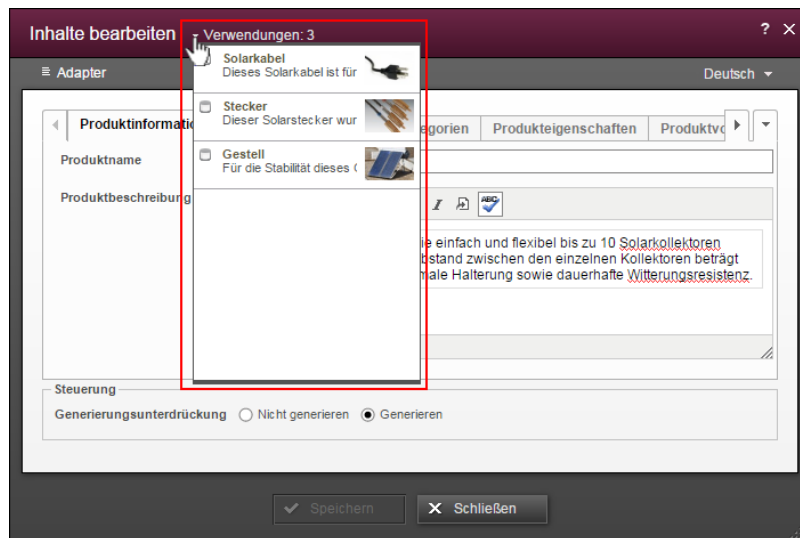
Inhalte bearbeiten Verwendungen: 3 ? ×

Adapter

Deutsch

Solarkabel
Dieses Solarkabel ist für

Stecker
Dieser Solarstecker wur

Gestell
Für die Stabilität dieses (

Produktinformatio | egorien | Produkteigenschaften | Produktvo

Produktname

Produktbeschreibung

ie einfach und flexibel bis zu 10 Solarkollektoren bstand zwischen den einzelnen Kollektoren beträgt male Halterung sowie dauerhafte Witterungsresistenz.

Steuerung

Generierungsunterdrückung Nicht generieren Generieren

Speichern

Schließen